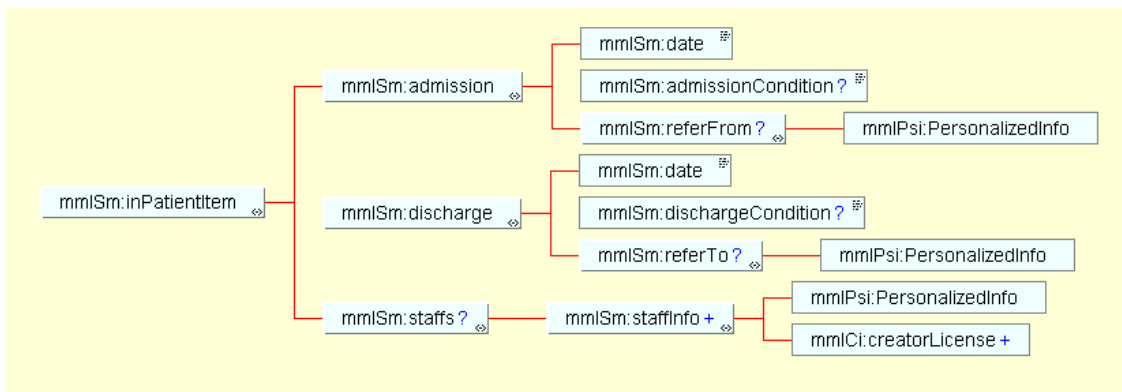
mmlSm:inPatientItem

mmlSm:admission

mmlSm:date

mmlSm:admissionCondition ?

mmlSm:referFrom ?

mmlPsi:PersonalizedInfo

mmlSm:discharge

mmlSm:date

mmlSm:dischargeCondition ?

mmlSm:referTo ?

mmlPsi:PersonalizedInfo

mmlSm:staffs ?

mmlSm:staffInfo +

mmlPsi:PersonalizedInfo

mmlCi:creatorLicense +